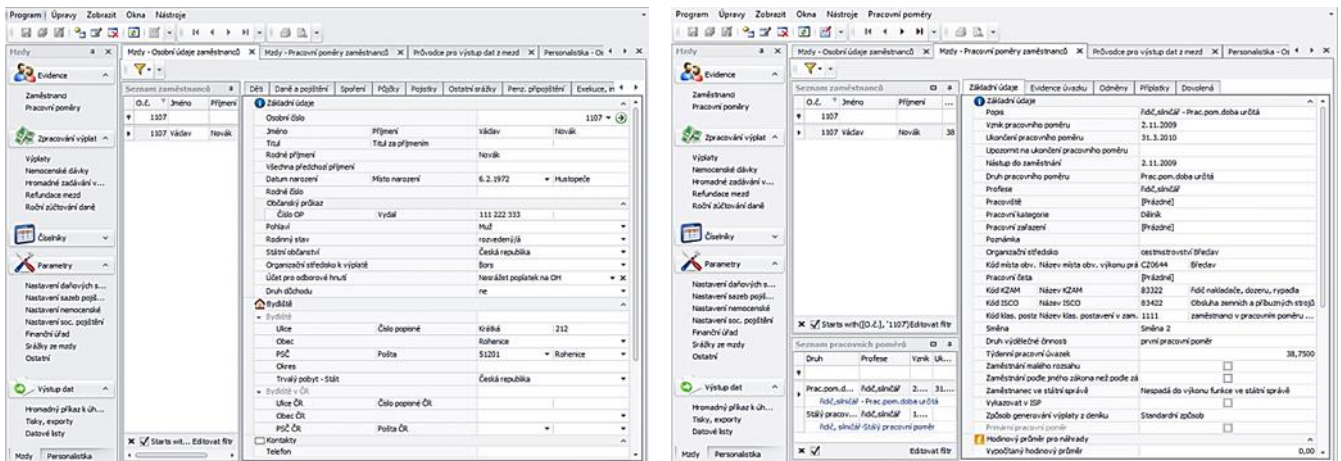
Program Úpravy Zobrazit Okna Nástroje

Mzdy
Evidence
Zaměstnanci
Pracovní poměry
Zpracování výplat
Výplaty
Nemocenské dávky
Hromadné zadávání v...
Refundace mezd
Roční zúčtování daně
Číselníky
Parametry
Nastavení daňových s...
Nastavení sazeb pojiš...
Nastavení nemocenské
Nastavení soc. pojištění
Finanční úřad
Srážky ze mzdy
Ostatní
Výstup dat
Hromadný příkaz k úh...
Tisky, exporty
Datové listy
Mzdy Personalistika

Mzdy - Osobní údaje zaměstnanců × Mzdy - Pracovní poměry zaměstnanců × Průvodce pro výstup dat z mezd × Personalistika - Os

Seznam zaměstnanců
| O.č. | Jméno | Příjmení |
|---|---|---|
| 1107 | | |
| 1107 | Václav | Novák |

Starts wit... Editovat filtr

Děti Daně a pojištění Spoření Půjčky Pojistky Ostatní srážky Penz. připojištění Exekuce, in

Základní údaje
| Osobní číslo | | | 1107 |
|---|---|---|---|
| Jméno | Příjmení | Václav | Novák |
| Titul | Titul za příjmením | | |
| Rodné příjmení | | Novák | |
| Všechna předchozí příjmení | | | |
| Datum narození | Místo narození | 6.2.1972 | Hustopeče |
| Rodné číslo | | | |
| Občanský průkaz | | | |
| Číslo OP | Vydal | 111 222 333 | |
| Pohlaví | | Muž | |
| Rodinný stav | | rozvedený/á | |
| Státní občanství | | Česká republika | |
| Organizační středisko k výplatě | | Bors | |
| Účet pro odborové hnutí | | Nesrážet poplatek na OH | |
| Druh důchodu | | ne | |

Bydliště
Bydliště
| Ulice | Číslo popisné | Kratká | 212 |
|---|---|---|---|
| Obec | | Rohenice | |
| PSČ | Pošta | 51201 | Rohenice |
| Okres | | | |
| Trvalý pobyt - Stát | | Česká republika | |

Bydliště v ČR
| Ulice ČR | Číslo popisné ČR |
|---|---|
| Obec ČR | |
| PSČ ČR | Pošta ČR |

Kontakty
Telefon

Program Úpravy Zobrazit Okna Nástroje Pracovní poměry

Mzdy
Evidence
Zaměstnanci
Pracovní poměry
Zpracování výplat
Výplaty
Nemocenské dávky
Hromadné zadávání v...
Refundace mezd
Roční zúčtování daně
Číselníky
Parametry
Nastavení daňových s...
Nastavení sazeb pojiš...
Nastavení nemocenské
Nastavení soc. pojištění
Finanční úřad
Srážky ze mzdy
Ostatní
Výstup dat
Hromadný příkaz k úh...
Tisky, exporty
Datové listy
Mzdy Personalistika

Mzdy - Osobní údaje zaměstnanců × Mzdy - Pracovní poměry zaměstnanců × Průvodce pro výstup dat z mezd × Personalistika - Os

Seznam zaměstnanců
| O.č. | Jméno | Příjmení | |
|---|---|---|---|
| 1107 | | | |
| 1107 | Václav | Novák | 38 |

Starts with([O.č.], '1107') Editovat filtr

Seznam pracovních poměrů
| Druh | Profese | Vznik | Uk... |
|---|---|---|---|
| Prac.pom.d... | řidič,silničář | 2.... | 31.... |
| řidič, silničář - Prac.pom.doba určitá | | | |
| Stálý pracov... | řidič,silničář | 1.... | |
| řidič, silničář-Stálý pracovní poměr | | | |

Editovat filtr

Základní údaje Evidence úvazku Odměny Příplatky Dovolená

Základní údaje
| Popis | | řidič, silničář - Prac.pom.doba určitá | |
|---|---|---|---|
| Vznik pracovního poměru | | 2.11.2009 | |
| Ukončení pracovního poměru | | 31.3.2010 | |
| Upozornit na ukončení pracovního poměru | | | |
| Nástup do zaměstnání | | 2.11.2009 | |
| Druh pracovního poměru | | Prac.pom.doba určitá | |
| Profese | | řidič,silničář | |
| Pracoviště | | [Prázdné] | |
| Pracovní kategorie | | Dělník | |
| Pracovní zařazení | | [Prázdné] | |
| Poznámka | | | |
| Organizační středisko | | cestmistrovství Břeclav | |
| Kód místa obv. | Název místa obv. výkonu prá | CZ0644 | Břeclav |
| Pracovní četa | | [Prázdné] | |
| Kód KZAM | Název KZAM | 83322 | řidič nakladače, dozeru, rypadla |
| Kód ISCO | Název ISCO | 83422 | Obsluha zemních a příbuzných strojů |
| Kód klas. post | Název klas. postavení v zam. | 1111 | zaměstnanec v pracovním poměru ... |
| Směna | | Směna 2 | |
| Druh vykonávané činnosti | | první pracovní poměr | |
| Týdenní pracovní úvazek | | | 38,7500 |
| Zaměstnání malého rozsahu | | | |
| Zaměstnání podle jiného zákona než podle zá | | | |
| Zaměstnanec ve státní správě | | Nespadá do výkonu funkce ve státní správě | |
| Vykazovat v ISP | | | |
| Způsob generování výplaty z deníku | | Standardní způsob | |
| Primární pracovní poměr | | | |

Hodinový průměr pro náhrady
| Vypočítaný hodinový průměr | 0,00 |
|---|---|